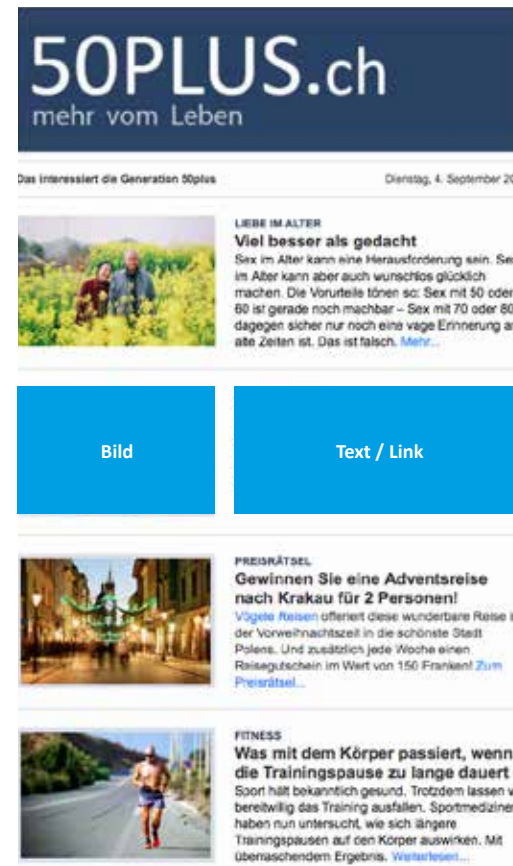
50PLUS.ch
mehr vom Leben

Das interessiert die Generation 50plus

Dienstag, 4. September 20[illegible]

LIEBE IM ALTER
Viel besser als gedacht
Sex im Alter kann eine Herausforderung sein. Se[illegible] im Alter kann aber auch wunschlos glücklich machen. Die Vorurteile tönen so: Sex mit 50 oder 60 ist gerade noch machbar – Sex mit 70 oder 80 dagegen sicher nur noch eine vage Erinnerung a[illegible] alte Zeiten ist. Das ist falsch. Mehr...

Bild

Text / Link

PREISRÄTSEL
Gewinnen Sie eine Adventsreise nach Krakau für 2 Personen!
Vögele Reisen offeriert diese wunderbare Reise i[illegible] der Vorweihnachtszeit in die schönste Stadt Polens. Und zusätzlich jede Woche einen Reisegutschein im Wert von 150 Franken! Zum Preisrätsel...

FITNESS
Was mit dem Körper passiert, wenn die Trainingspause zu lange dauert
Sport hält bekanntlich gesund. Trotzdem lassen w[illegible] bereitwillig das Training ausfallen. Sportmediziner haben nun untersucht, wie sich längere Trainingspausen auf den Körper auswirken. Mit überraschendem Ergebnis. Weiterlesen...